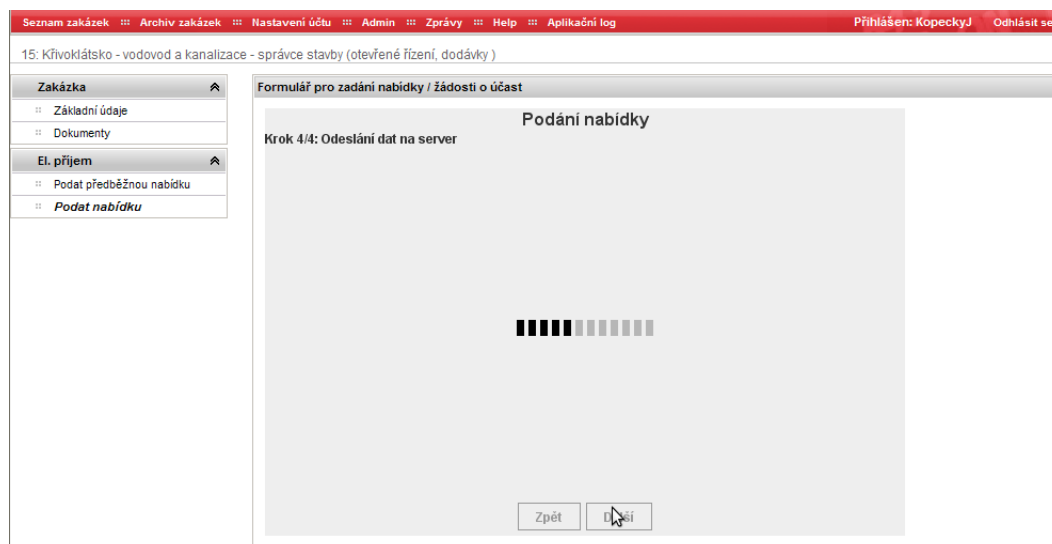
Seznam zakázek ::: Archiv zakázek ::: Nastavení účtu ::: Admin ::: Zprávy ::: Help ::: Aplikační log

Přihlášen: KopeckyJ Odhlásit se

15: Křivoklátsko - vodovod a kanalizace - správce stavby (otevřené řízení, dodávky )

Zakázka

Základní údaje

Dokumenty

El. příjem

Podat předběžnou nabídku

Podat nabídku

Formulář pro zadání nabídky / žádosti o účast

Podání nabídky

Krok 4/4: Odeslání dat na server

Zpět

D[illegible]ší